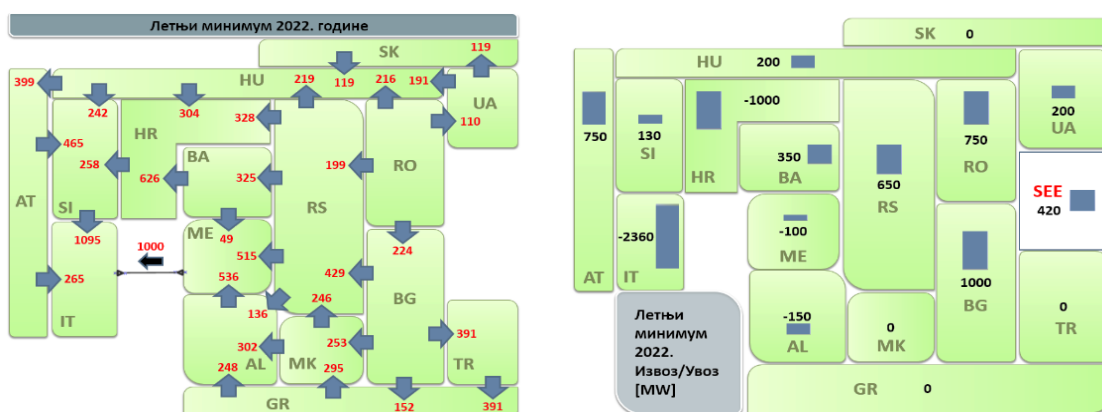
Летњи минимум 2022. године

SK
119
399
HU
219
119
216
191
242
304
328
UA
110
465
HR
258
626
BA
325
199
RO
AT
SI
RS
1095
ME
49
1000
224
515
265
536
429
BG
246
136
IT
302
253
391
AL
MK
TR
248
295
GR
152
391

SK 0
HU 200
750
130
SI
-1000
200
UA
750
RO
350
BA
650
RS
HR
SEE
420
-2360
-100
ME
IT
AT
1000
BG
-150
0
AL
0
MK
0
TR
Летњи минимум 2022. Извоз/Увоз [MW]
GR 0